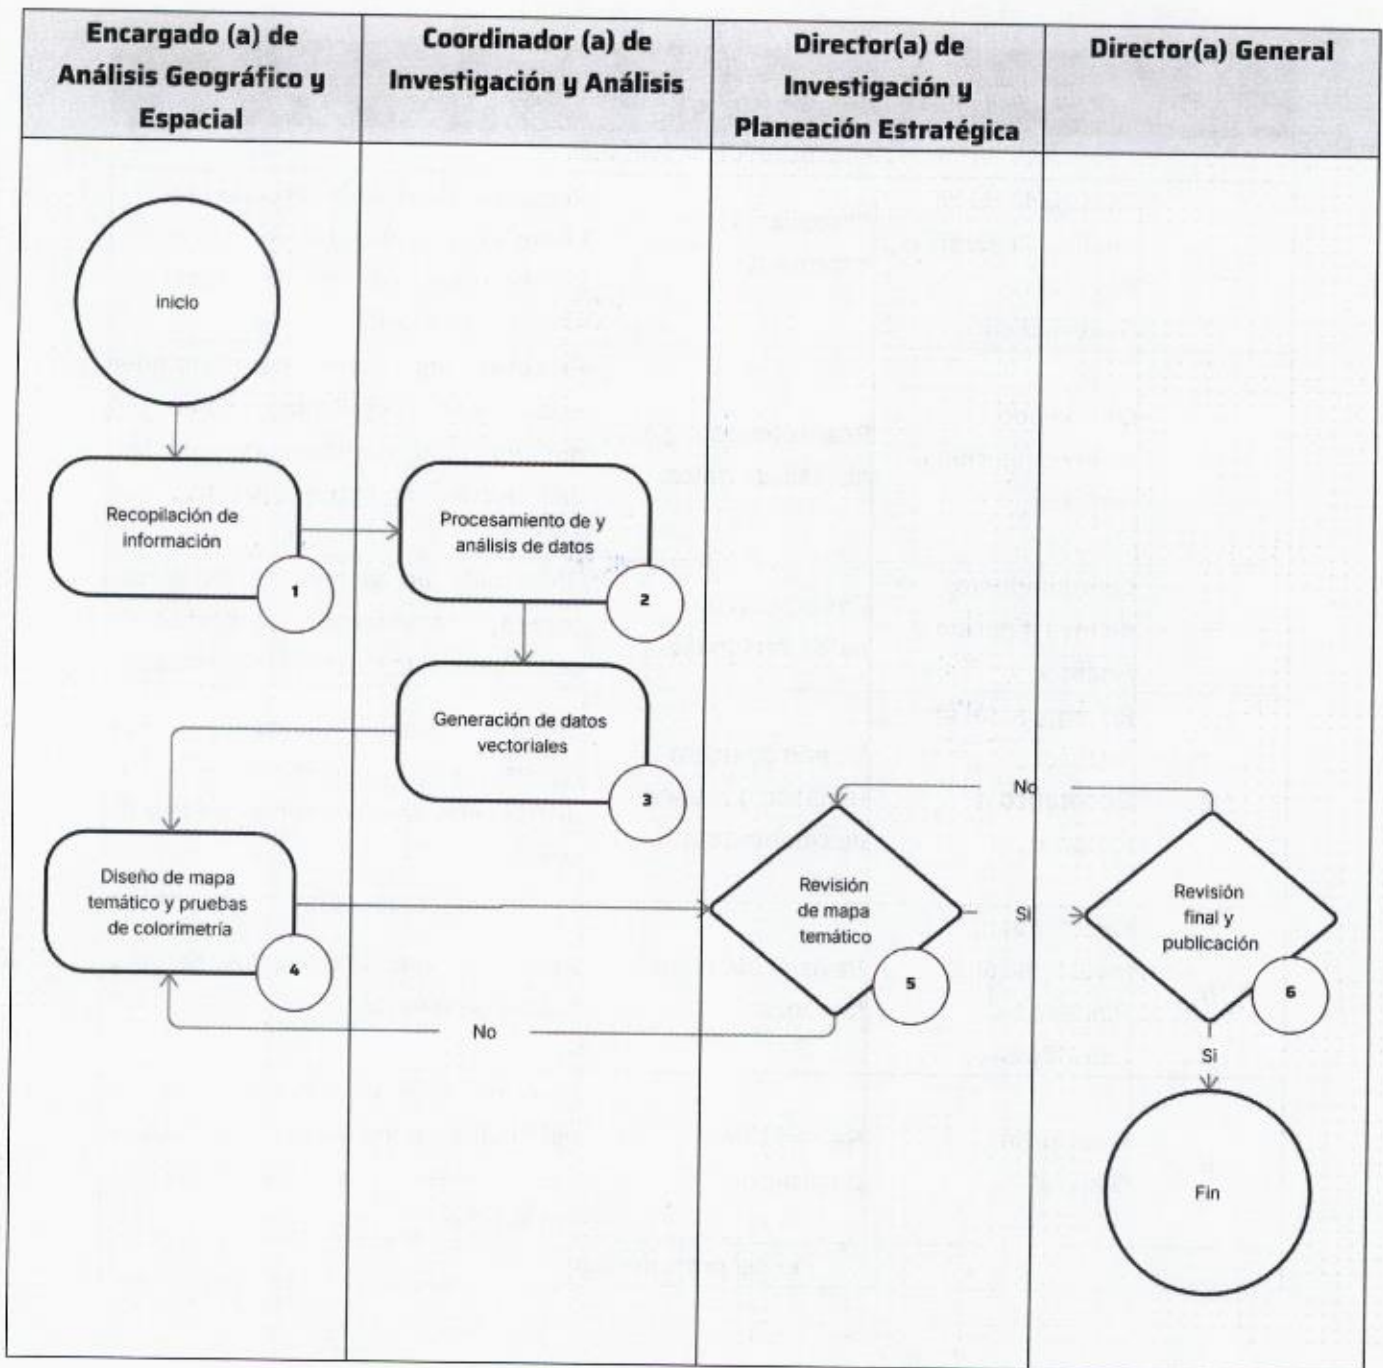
| Encargado (a) de Análisis Geográfico y Espacial | Coordinador (a) de Investigación y Análisis | Director(a) de Investigación y Planeación Estratégica | Director(a) General |
|---|---|---|---|

Inicio

Recopilación de información
1

Procesamiento de y análisis de datos
2

Generación de datos vectoriales
3

Diseño de mapa temático y pruebas de colorimetría
4

Revisión de mapa temático
5

No

Si

No

Revisión final y publicación
6

Si

Fin